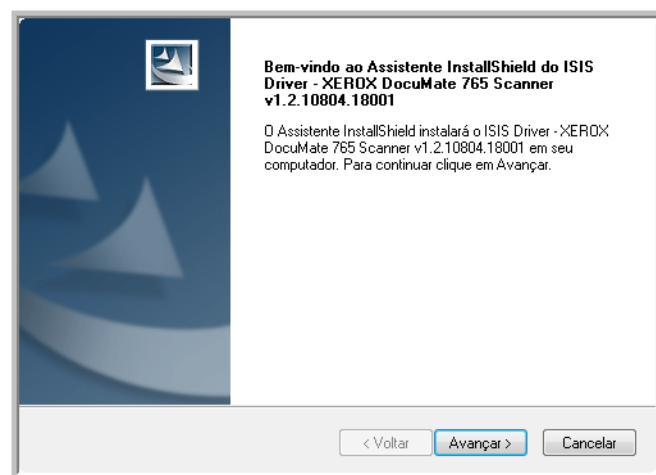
Bem-vindo ao Assistente InstallShield do ISIS Driver - XEROX DocuMate 765 Scanner v1.2.10804.18001

O Assistente InstallShield instalará o ISIS Driver - XEROX DocuMate 765 Scanner v1.2.10804.18001 em seu computador. Para continuar clique em Avançar.

< Voltar

Avançar >

Cancelar